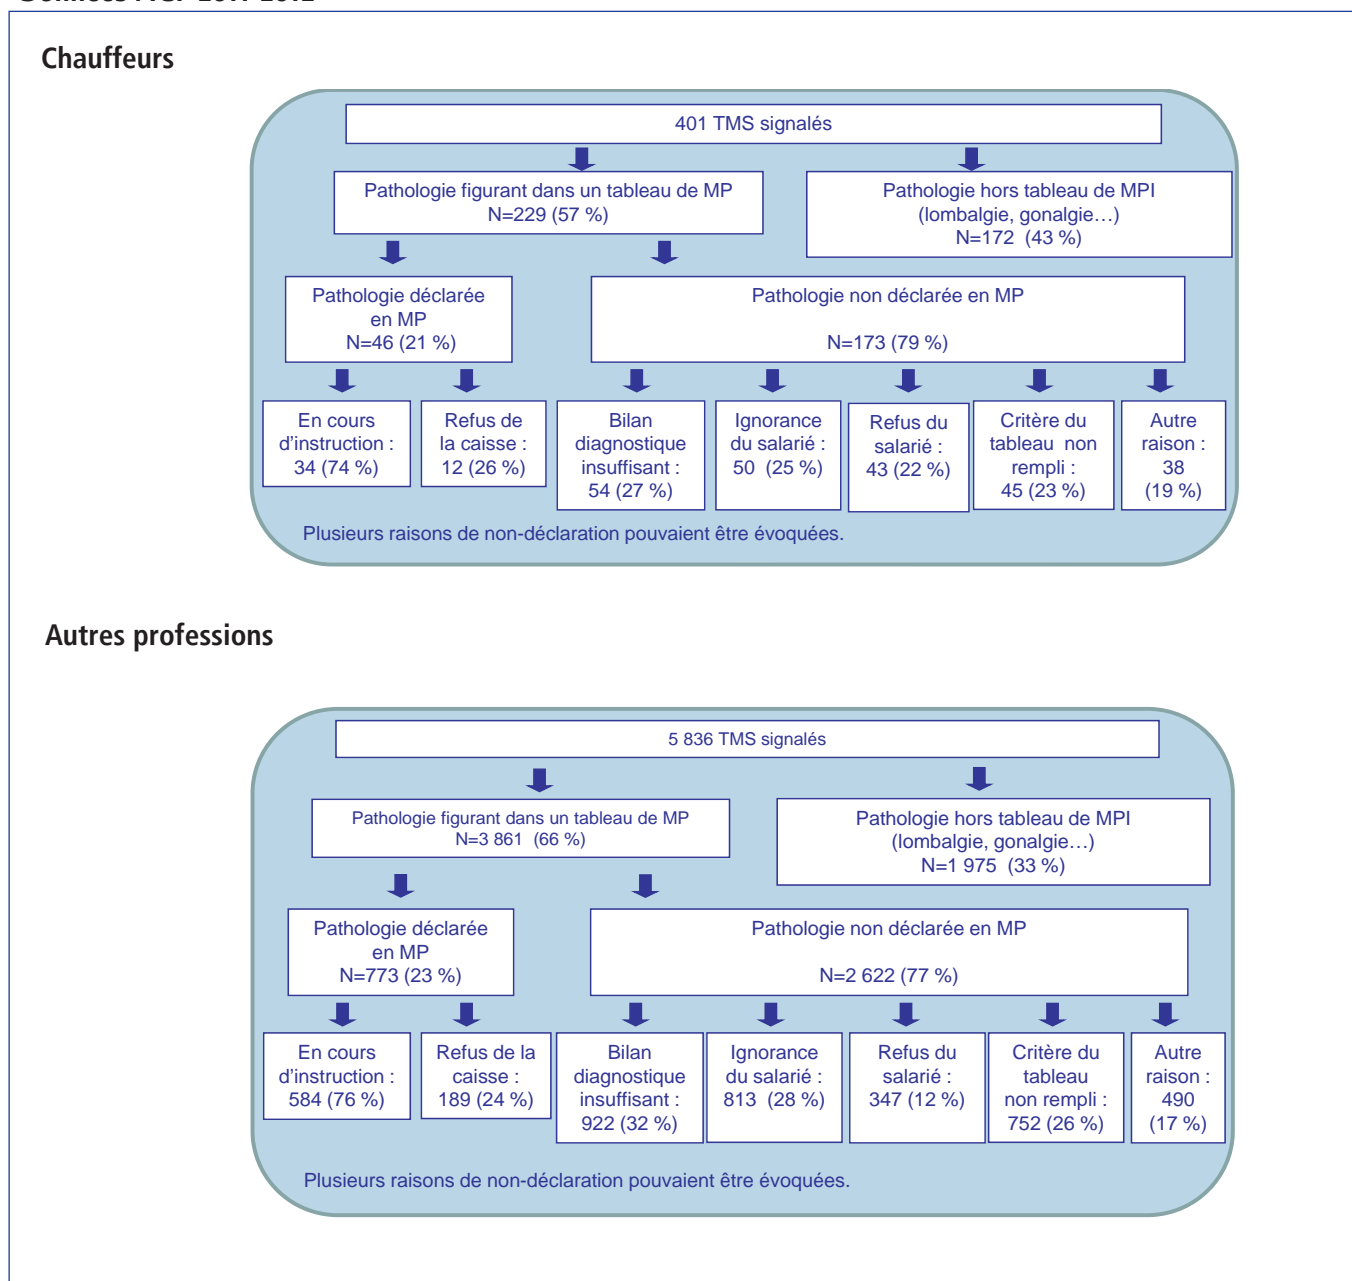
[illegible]

Chauffeurs

401 TMS signalés

Pathologie figurant dans un tableau de MP
N=229 (57 %)

Pathologie hors tableau de MPI
(lombalgie, gonalgie…)
N=172 (43 %)

Pathologie déclarée en MP
N=46 (21 %)

Pathologie non déclarée en MP
N=173 (79 %)

En cours d'instruction : 34 (74 %)

Refus de la caisse : 12 (26 %)

Bilan diagnostique insuffisant : 54 (27 %)

Ignorance du salarié : 50 (25 %)

Refus du salarié : 43 (22 %)

Critère du tableau non rempli : 45 (23 %)

Autre raison : 38 (19 %)

Plusieurs raisons de non-déclaration pouvaient être évoquées.

Autres professions

5 836 TMS signalés

Pathologie figurant dans un tableau de MP
N=3 861 (66 %)

Pathologie hors tableau de MPI
(lombalgie, gonalgie…)
N=1 975 (33 %)

Pathologie déclarée en MP
N=773 (23 %)

Pathologie non déclarée en MP
N=2 622 (77 %)

En cours d'instruction : 584 (76 %)

Refus de la caisse : 189 (24 %)

Bilan diagnostique insuffisant : 922 (32 %)

Ignorance du salarié : 813 (28 %)

Refus du salarié : 347 (12 %)

Critère du tableau non rempli : 752 (26 %)

Autre raison : 490 (17 %)

Plusieurs raisons de non-déclaration pouvaient être évoquées.